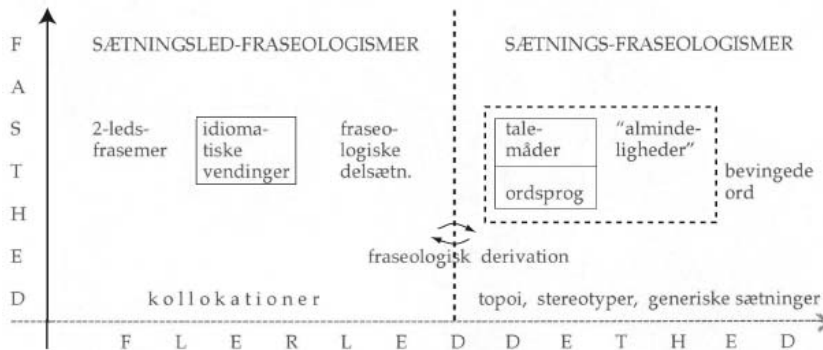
F
A
S
T
H
E
D

SÆTNINGSLED-FRASEOLOGISMER

SÆTNINGS-FRASEOLOGISMER

2-ledsfrasemer

idiomatiske vendinger

fraseologiske delsætn.

talemåder

ordsprog

"almindeligheder"

bevingede ord

fraseologisk derivation

kollokationer

topoi, stereotyper, generiske sætninger

F L E R L E D D E T H E D